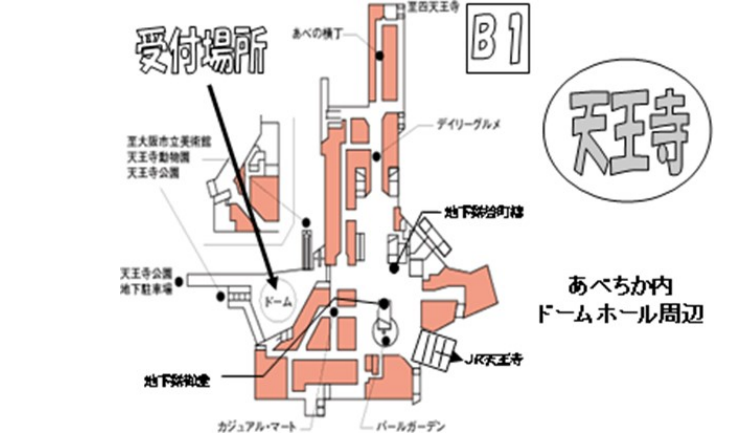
受付場所

B1

至西天王寺

あべの横丁

デイリーグルメ

天王寺

至大阪市立美術館
天王寺動物園
天王寺公園

地下鉄谷町線

天王寺公園
地下駐車場

ドーム

あべちか内
ドームホール周辺

JR天王寺

地下鉄御堂

カジュアル・マート

パールガーデン